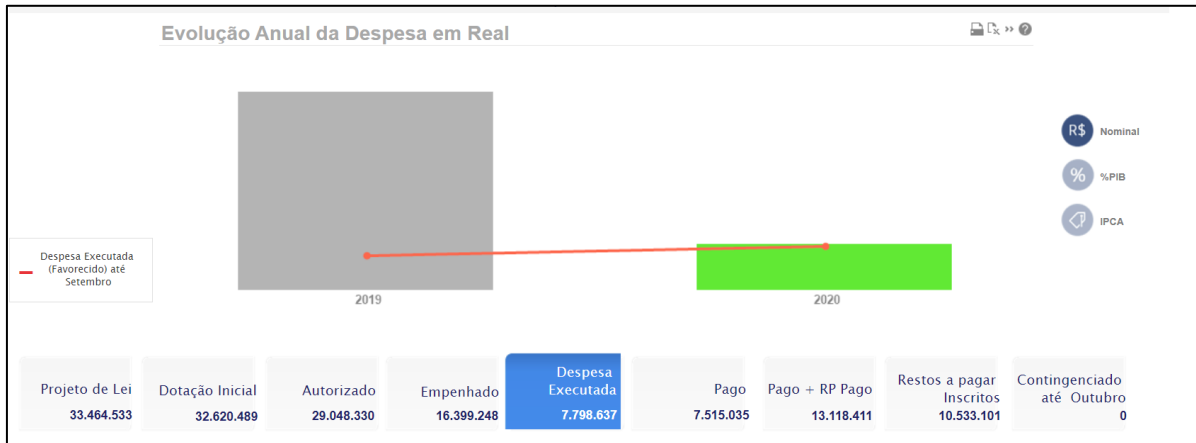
Evolução Anual da Despesa em Real

R$ Nominal

% %PIB

IPCA

Despesa Executada (Favorecido) até Setembro

2019

2020

| Projeto de Lei | Dotação Inicial | Autorizado | Empenhado | Despesa Executada | Pago | Pago + RP Pago | Restos a pagar Inscritos | Contingenciado até Outubro |
|---|---|---|---|---|---|---|---|---|
| 33.464.533 | 32.620.489 | 29.048.330 | 16.399.248 | 7.798.637 | 7.515.035 | 13.118.411 | 10.533.101 | 0 |